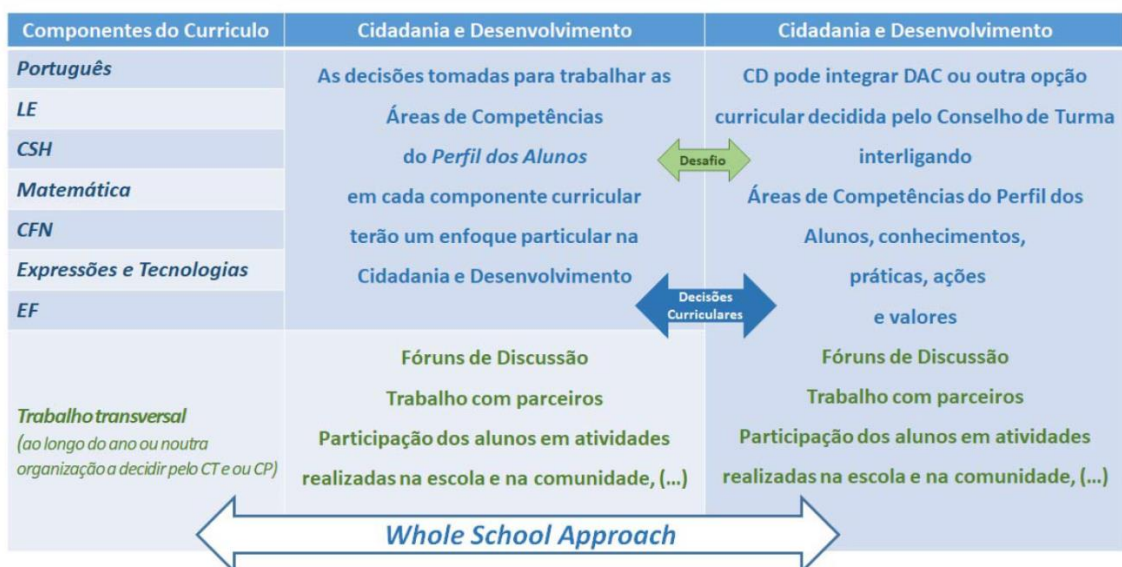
| Componentes do Curriculo | Cidadania e Desenvolvimento | Cidadania e Desenvolvimento |
|---|---|---|
| Português<br>LE<br>CSH<br>Matemática<br>CFN<br>Expressões e Tecnologias<br>EF | As decisões tomadas para trabalhar as Áreas de Competências do Perfil dos Alunos em cada componente curricular terão um enfoque particular na Cidadania e Desenvolvimento | CD pode integrar DAC ou outra opção curricular decidida pelo Conselho de Turma interligando Áreas de Competências do Perfil dos Alunos, conhecimentos, práticas, ações e valores |
| Trabalho transversal (ao longo do ano ou noutra organização a decidir pelo CT e ou CP) | Fóruns de Discussão<br>Trabalho com parceiros<br>Participação dos alunos em atividades realizadas na escola e na comunidade, (...) | Fóruns de Discussão<br>Trabalho com parceiros<br>Participação dos alunos em atividades realizadas na escola e na comunidade, (...) |

Desafio

Decisões Curriculares

Whole School Approach